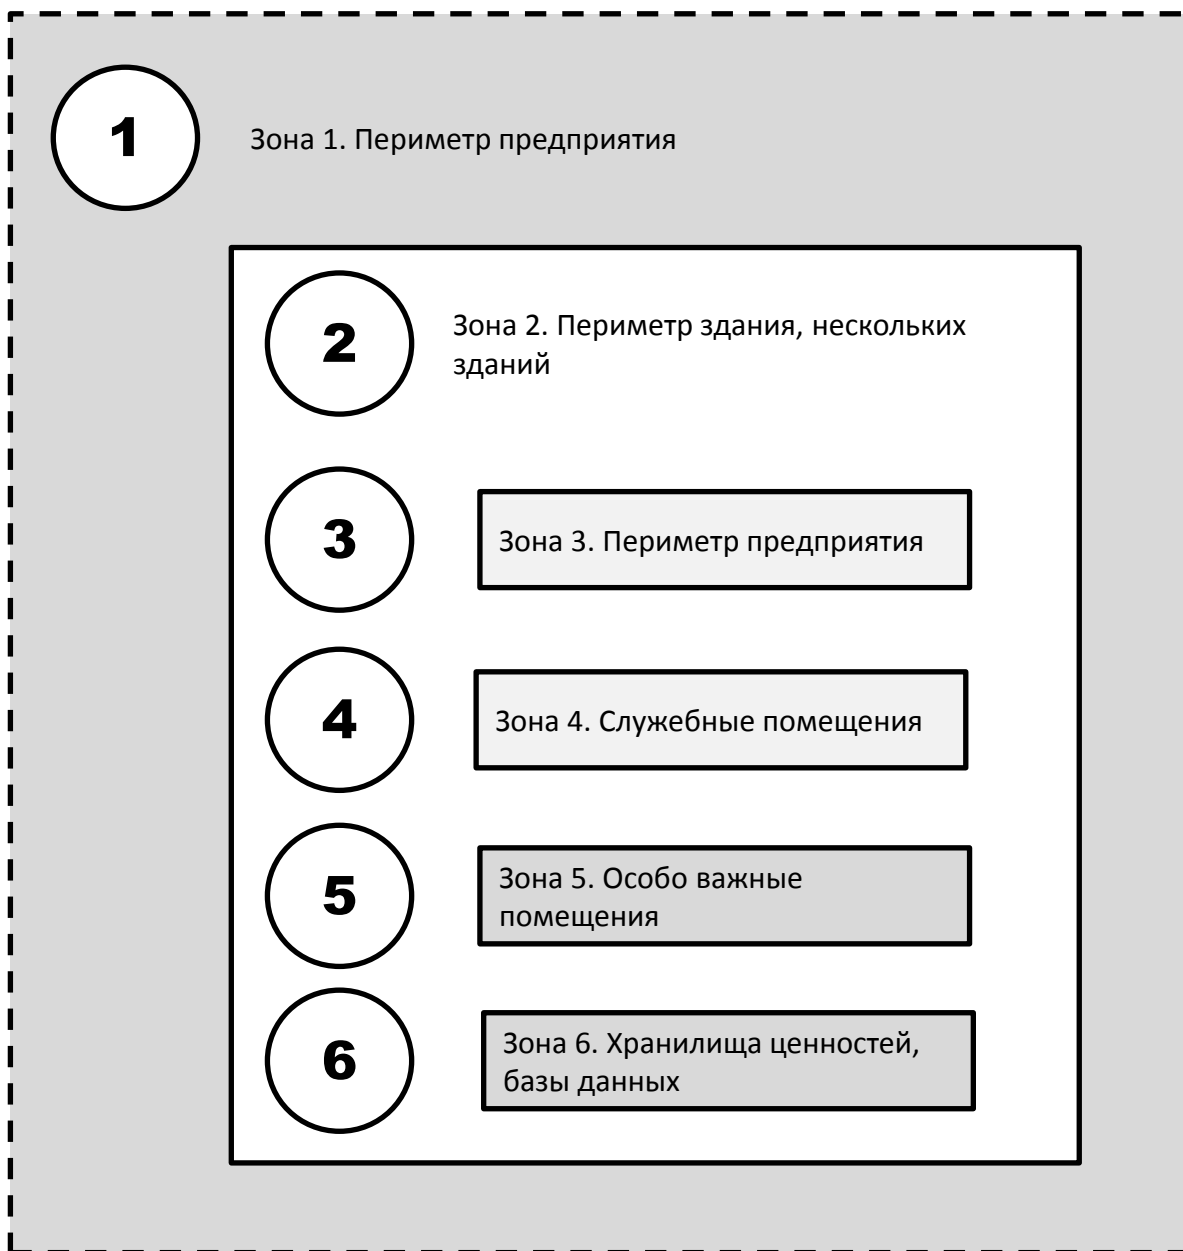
1

Зона 1. Периметр предприятия

2

Зона 2. Периметр здания, нескольких зданий

3

Зона 3. Периметр предприятия

4

Зона 4. Служебные помещения

5

Зона 5. Особо важные помещения

6

Зона 6. Хранилища ценностей, базы данных